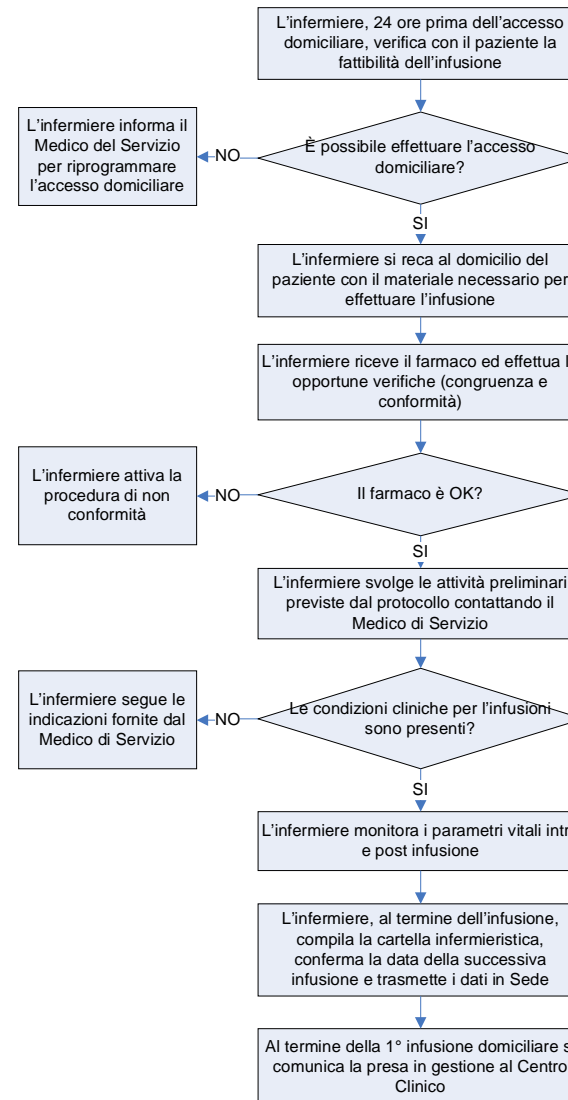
L'infermiere, 24 ore prima dell'accesso domiciliare, verifica con il paziente la fattibilità dell'infusione

È possibile effettuare l'accesso domiciliare?

NO

L'infermiere informa il Medico del Servizio per riprogrammare l'accesso domiciliare

SI

L'infermiere si reca al domicilio del paziente con il materiale necessario per effettuare l'infusione

L'infermiere riceve il farmaco ed effettua l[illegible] opportune verifiche (congruenza e conformità)

Il farmaco è OK?

NO

L'infermiere attiva la procedura di non conformità

SI

L'infermiere svolge le attività preliminari previste dal protocollo contattando il Medico di Servizio

Le condizioni cliniche per l'infusioni sono presenti?

NO

L'infermiere segue le indicazioni fornite dal Medico di Servizio

SI

L'infermiere monitora i parametri vitali intr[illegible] e post infusione

L'infermiere, al termine dell'infusione, compila la cartella infermieristica, conferma la data della successiva infusione e trasmette i dati in Sede

Al termine della 1° infusione domiciliare s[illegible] comunica la presa in gestione al Centro Clinico